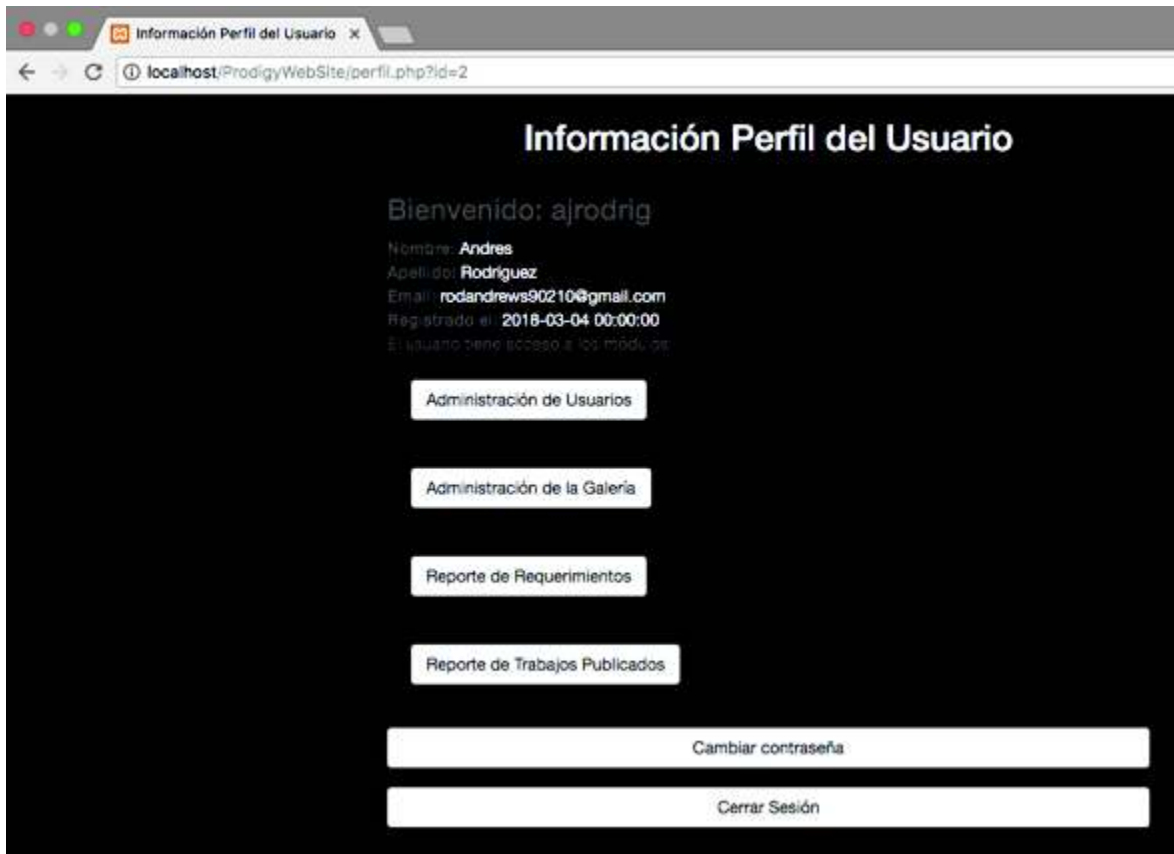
Información Perfil del Usuario ×

localhost/ProdigyWebSite/perfil.php?id=2

Información Perfil del Usuario

Bienvenido: ajrodrig

Nombre: Andres
Apellido: Rodriguez
Email: rodandrews90210@gmail.com
Registrado el: 2018-03-04 00:00:00
El usuario tiene acceso a los módulos

Administración de Usuarios

Administración de la Galería

Reporte de Requerimientos

Reporte de Trabajos Publicados

Cambiar contraseña

Cerrar Sesión